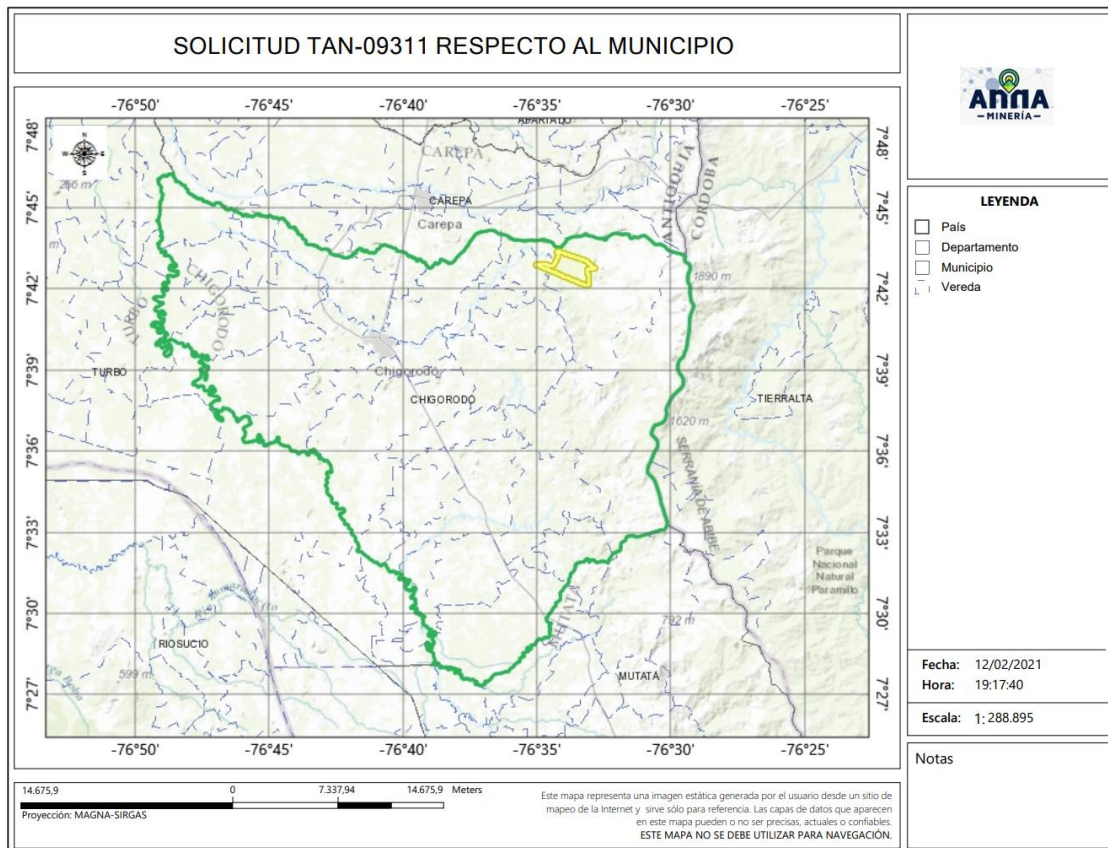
SOLICITUD TAN-09311 RESPECTO AL MUNICIPIO

ANNA
MINERÍA

LEYENDA
País
Departamento
Municipio
Vereda

-76°50' -76°45' -76°40' -76°35' -76°30' -76°25'

7°48' 7°45' 7°42' 7°39' 7°36' 7°33' 7°30' 7°27'

APARTADO
CAREPA
CAREPA
Carepa
ANTIOQUIA
CORDOBA
1890 m
TURBO
CHIGORODO
TURBO
Chigorodo
CHIGORODO
TIERRALTA
1620 m
SERRANIA DE ABIBE
Parque Nacional Natural Paramillo
RIOSUCIO
599 m
MUTATA
792 m
MUTATA

-76°50' -76°45' -76°40' -76°35' -76°30' -76°25'

Fecha: 12/02/2021
Hora: 19:17:40

Escala: 1: 288.895

Notas

14.675,9 0 7.337,94 14.675,9 Meters
Proyección: MAGNA-SIRGAS

Este mapa representa una imagen estática generada por el usuario desde un sitio de mapeo de la Internet y sirve sólo para referencia. Las capas de datos que aparecen en este mapa pueden o no ser precisas, actuales o confiables.
ESTE MAPA NO SE DEBE UTILIZAR PARA NAVEGACIÓN.